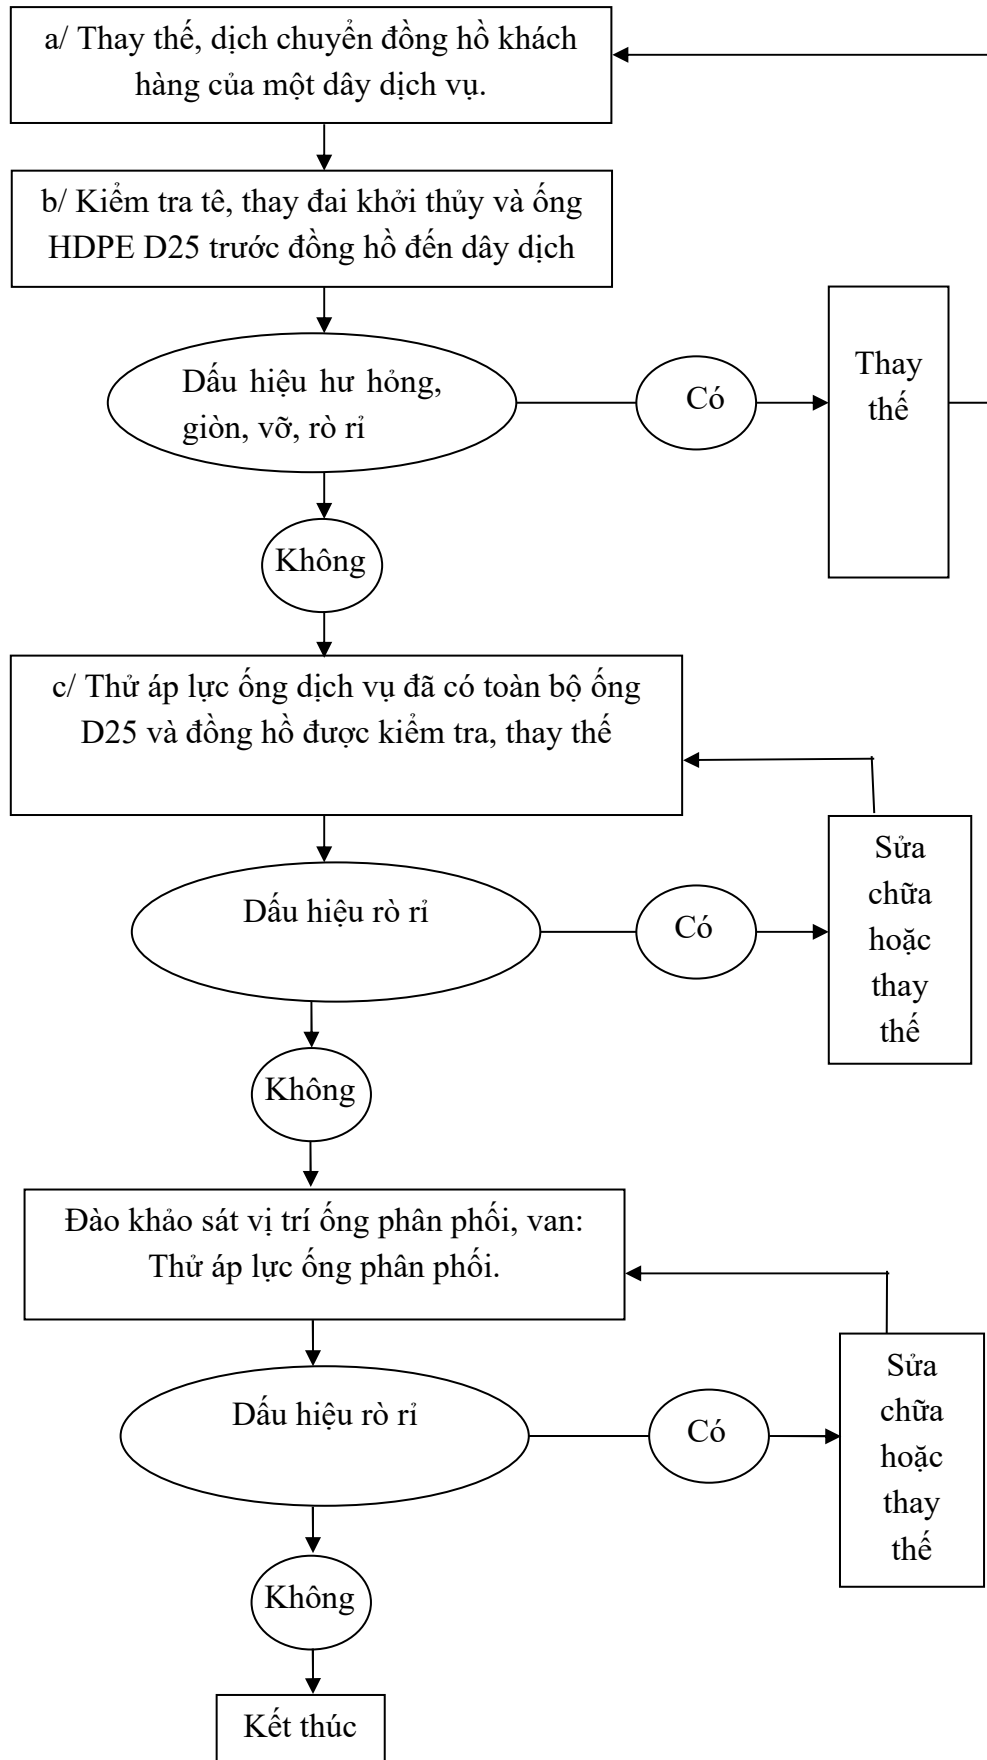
a/ Thay thế, dịch chuyển đồng hồ khách hàng của một dây dịch vụ.

b/ Kiểm tra tê, thay đai khởi thủy và ống HDPE D25 trước đồng hồ đến dây dịch

Dấu hiệu hư hỏng, giòn, vỡ, rò rỉ

Có

Thay thế

Không

c/ Thử áp lực ống dịch vụ đã có toàn bộ ống D25 và đồng hồ được kiểm tra, thay thế

Dấu hiệu rò rỉ

Có

Sửa chữa hoặc thay thế

Không

Đào khảo sát vị trí ống phân phối, van: Thử áp lực ống phân phối.

Dấu hiệu rò rỉ

Có

Sửa chữa hoặc thay thế

Không

Kết thúc